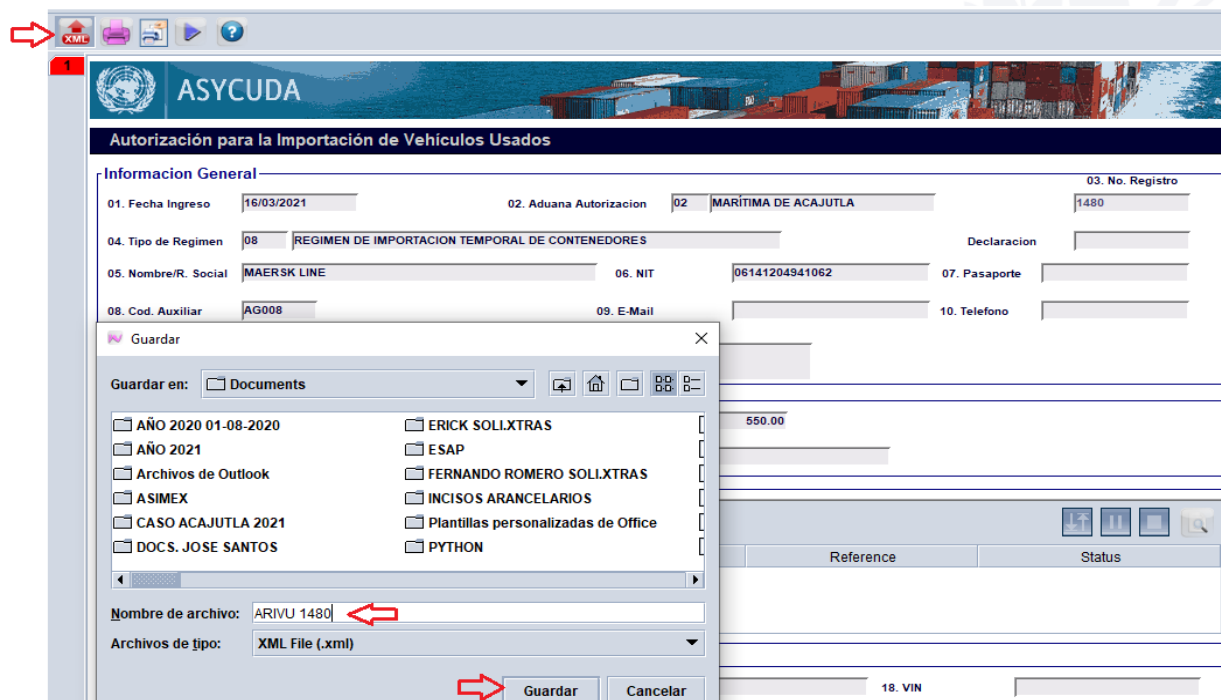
XML

1

ASYCUDA

Autorización para la Importación de Vehículos Usados

Informacion General

01. Fecha Ingreso 16/03/2021
02. Aduana Autorizacion 02 MARÍTIMA DE ACAJUTLA
03. No. Registro 1480
04. Tipo de Regimen 08 REGIMEN DE IMPORTACION TEMPORAL DE CONTENEDORES
Declaracion
05. Nombre/R. Social MAERSK LINE
06. NIT 06141204941062
07. Pasaporte
08. Cod. Auxiliar AG008
09. E-Mail
10. Telefono

550.00

Reference
Status

18. VIN

Guardar

Guardar en: Documents

AÑO 2020 01-08-2020
AÑO 2021
Archivos de Outlook
ASIMEX
CASO ACAJUTLA 2021
DOCS. JOSE SANTOS
ERICK SOLI.XTRAS
ESAP
FERNANDO ROMERO SOLI.XTRAS
INCISOS ARANCELARIOS
Plantillas personalizadas de Office
PYTHON

Nombre de archivo: ARIVU 1480
Archivos de tipo: XML File (.xml)

Guardar
Cancelar